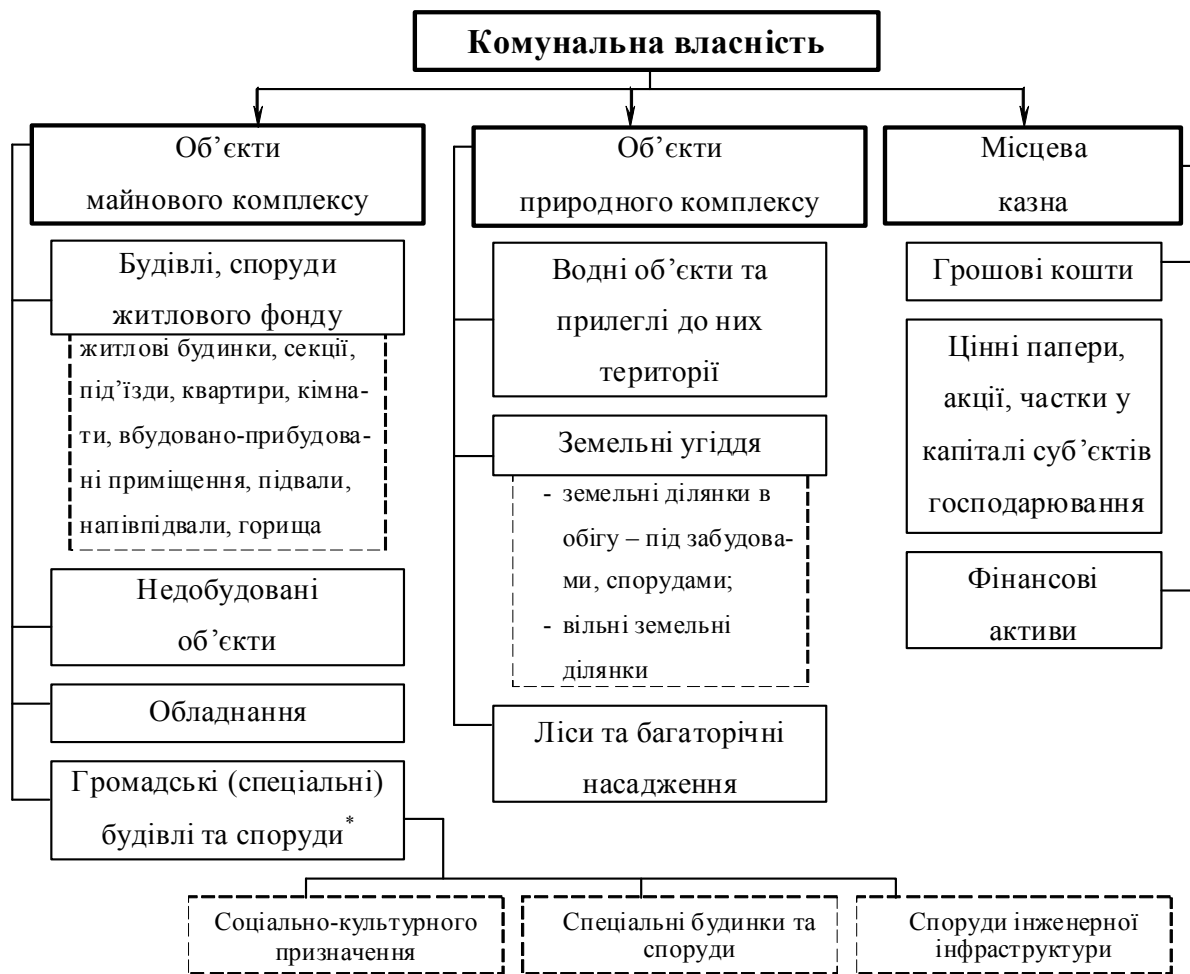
Комунальна власність

Об'єкти майнового комплексу

Будівлі, споруди житлового фонду

житлові будинки, секції, під'їзди, квартири, кімнати, вбудовано-прибудовані приміщення, підвали, напівпідвали, горища

Недобудовані об'єкти

Обладнання

Громадські (спеціальні) будівлі та споруди*

Об'єкти природного комплексу

Водні об'єкти та прилеглі до них території

Земельні угіддя

- земельні ділянки в обігу – під забудовами, спорудами;
- вільні земельні ділянки

Ліси та багаторічні насадження

Місцева казна

Грошові кошти

Цінні папери, акції, частки у капіталі суб'єктів господарювання

Фінансові активи

Соціально-культурного призначення

Спеціальні будинки та споруди

Споруди інженерної інфраструктури